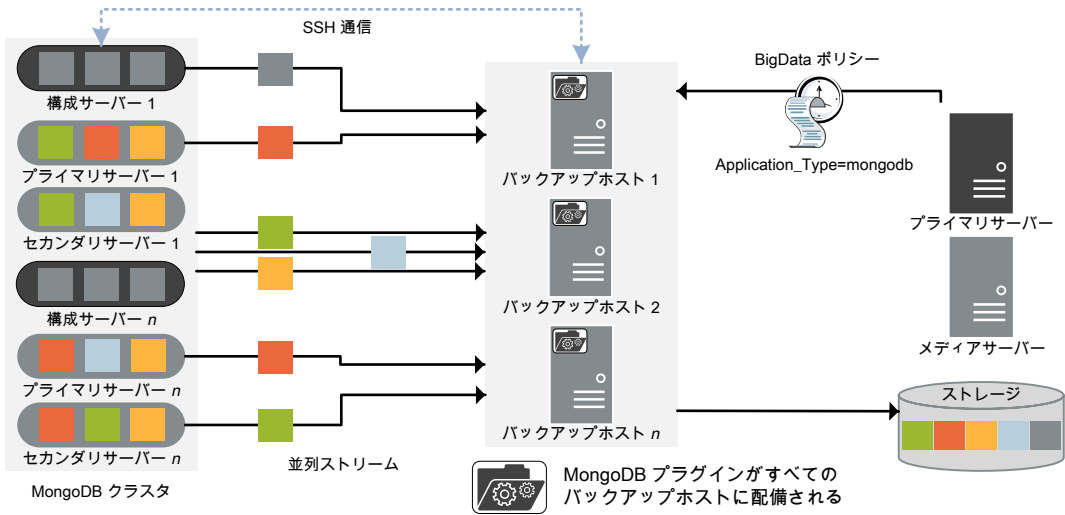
SSH 通信

構成サーバー 1

プライマリサーバー 1

セカンダリサーバー 1

構成サーバー $n$

プライマリサーバー $n$

セカンダリサーバー $n$

MongoDB クラスタ

並列ストリーム

BigData ポリシー

Application_Type=mongodb

バックアップホスト 1

バックアップホスト 2

バックアップホスト $n$

プライマリサーバー

メディアサーバー

ストレージ

MongoDB プラグインがすべての バックアップホストに配備される